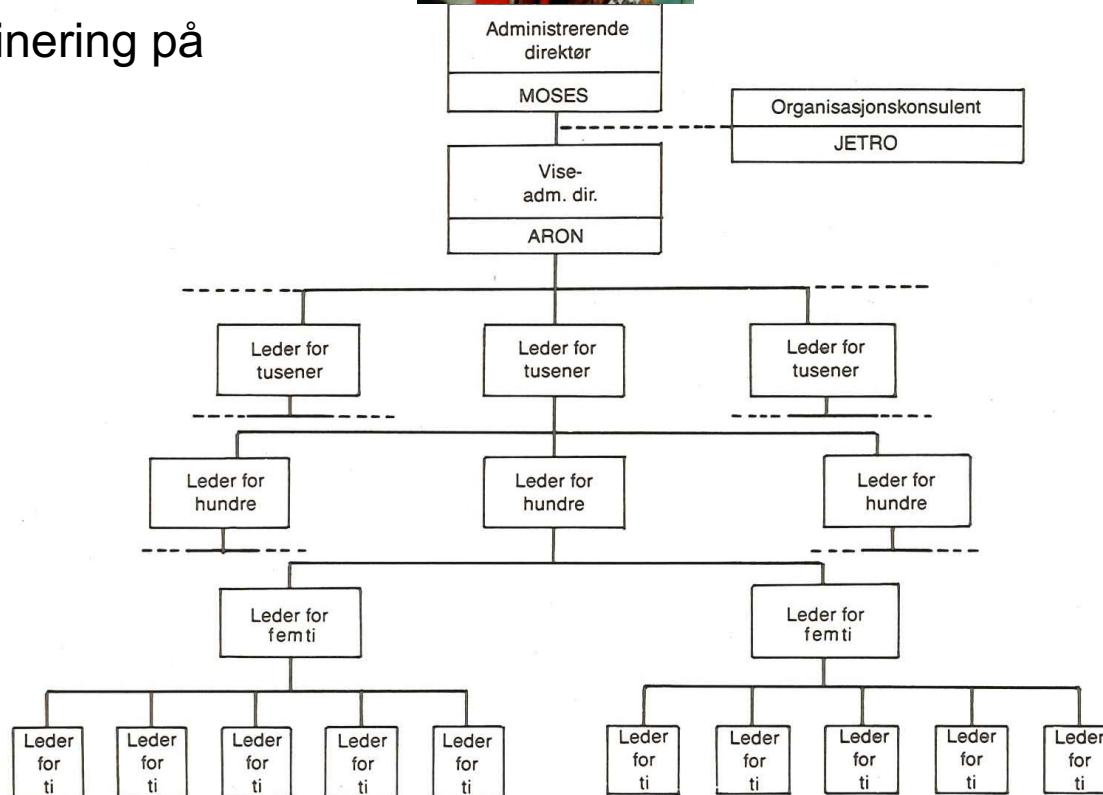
inering på

Administrerende direktør

MOSES

Organisasjonskonsulent

JETRO

Vise-adm. dir.

ARON

Leder for tusener

Leder for tusener

Leder for tusener

Leder for hundre

Leder for hundre

Leder for hundre

Leder for femti

Leder for femti

Leder for ti

Leder for ti

Leder for ti

Leder for ti

Leder for ti

Leder for ti

Leder for ti

Leder for ti

Leder for ti

Leder for ti